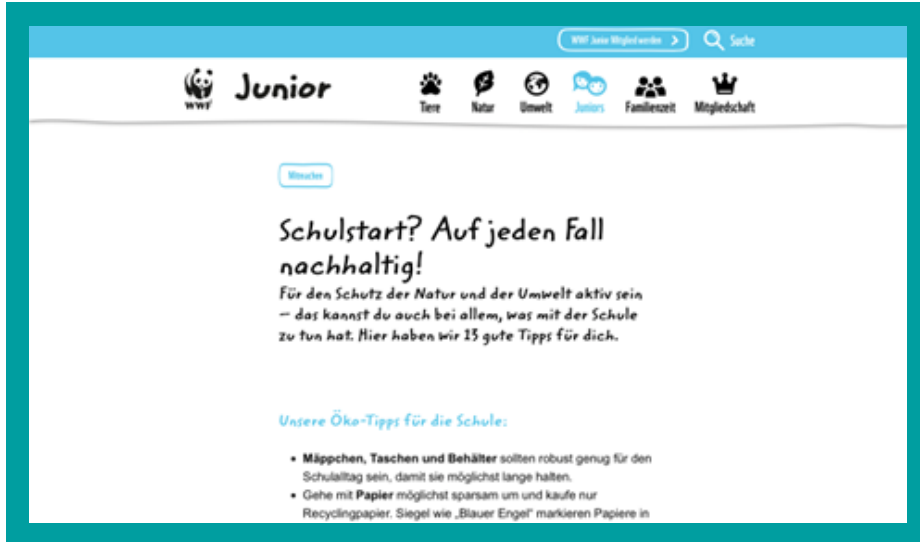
WWF Junior Mitglied werden
Suche

WWF
Junior

Tiere
Natur
Umwelt
Juniors
Familienzeit
Mitgliedschaft

Mitmachen

Schulstart? Auf jeden Fall nachhaltig!

Für den Schutz der Natur und der Umwelt aktiv sein – das kannst du auch bei allem, was mit der Schule zu tun hat. Hier haben wir 13 gute Tipps für dich.

Unsere Öko-Tipps für die Schule:

- **Mäppchen, Taschen und Behälter** sollten robust genug für den Schulalltag sein, damit sie möglichst lange halten.
- Gehe mit **Papier** möglichst sparsam um und kaufe nur Recyclingpapier. Siegel wie „Blauer Engel“ markieren Papiere in